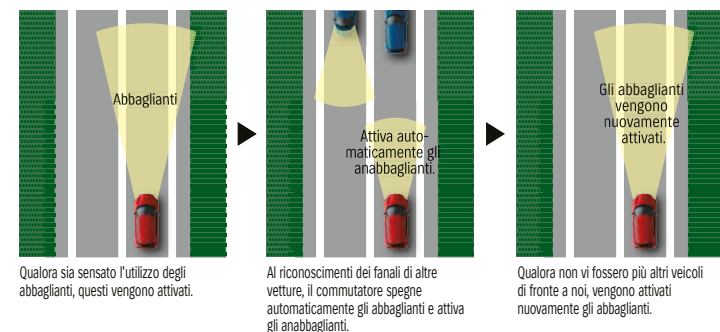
Abbaglianti

Qualora sia sensato l'utilizzo degli abbaglianti, questi vengono attivati.

Attiva automaticamente gli anabbaglianti.

Al riconoscimenti dei fanali di altre vetture, il commutatore spegne automaticamente gli abbaglianti e attiva gli anabbaglianti.

Gli abbaglianti vengono nuovamente attivati.

Qualora non vi fossero più altri veicoli di fronte a noi, vengono attivati nuovamente gli abbaglianti.